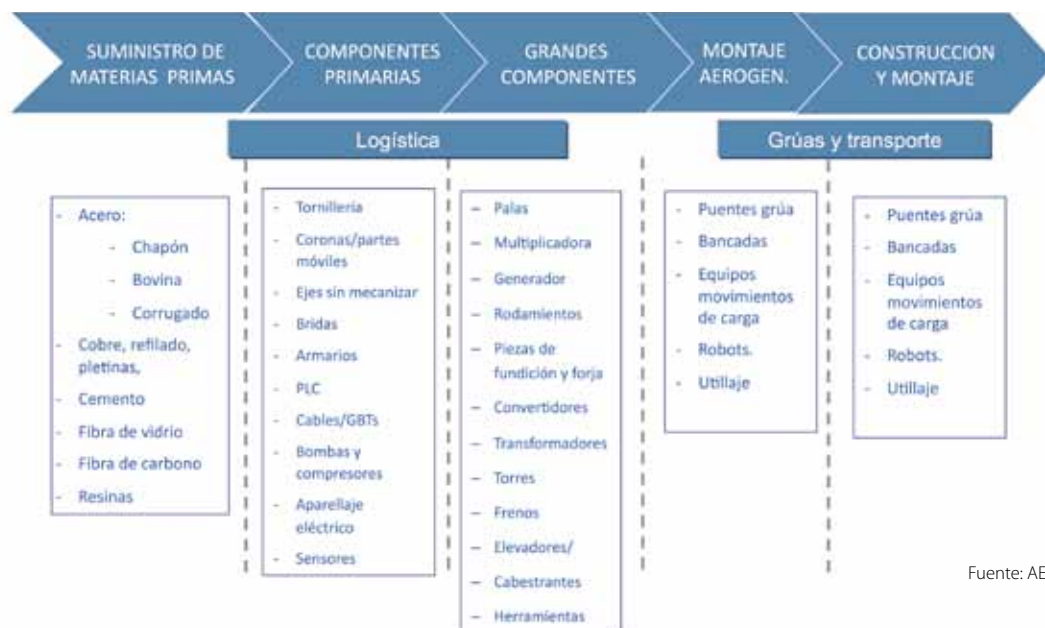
SUMINISTRO DE MATERIAS PRIMAS

COMPONENTES PRIMARIAS

GRANDES COMPONENTES

MONTAJE AEROGEN.

CONSTRUCCION Y MONTAJE

Logística

Grúas y transporte

- Acero:
  - Chapón
  - Bovina
  - Corrugado
- Cobre, refilado, pletinas,
- Cemento
- Fibra de vidrio
- Fibra de carbono
- Resinas

- Tornillería
- Coronas/partes móviles
- Ejes sin mecanizar
- Bridas
- Armarios
- PLC
- Cables/GBTs
- Bombas y compresores
- Aparellaje eléctrico
- Sensores

- Palas
- Multiplicadora
- Generador
- Rodamientos
- Piezas de fundición y forja
- Convertidores
- Transformadores
- Torres
- Frenos
- Elevadores/
- Cabestrantes
- Herramientas

- Puentes grúa
- Bancadas
- Equipos movimientos de carga
- Robots.
- Utillaje

- Puentes grúa
- Bancadas
- Equipos movimientos de carga
- Robots.
- Utillaje

Fuente: AE